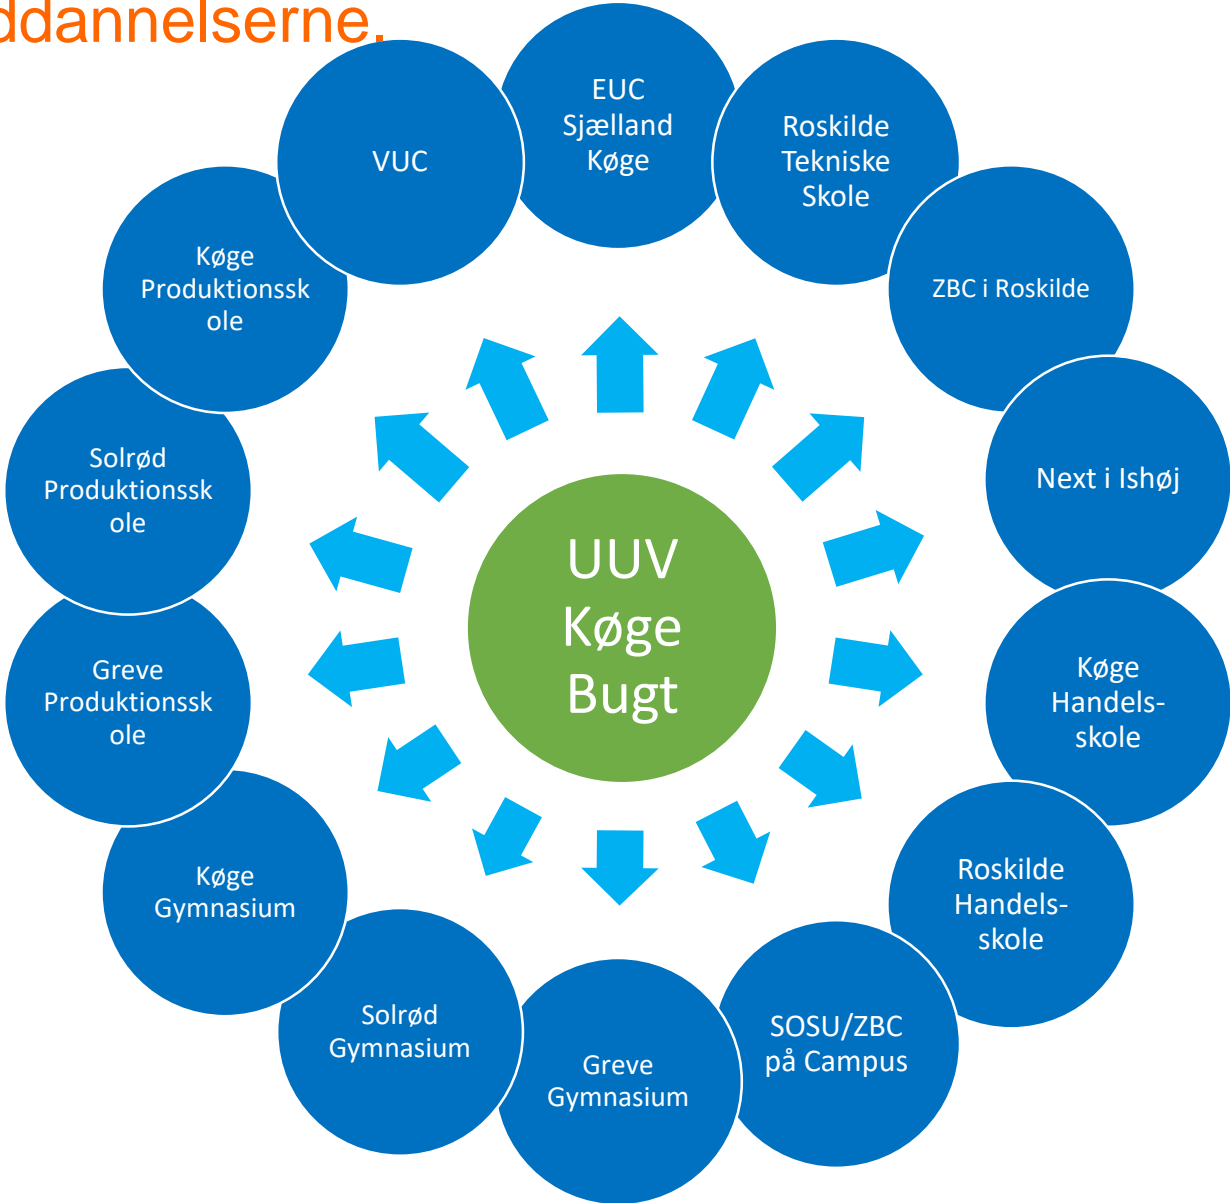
ddannelserne.

UUV Køge Bugt

EUC Sjælland Køge

Roskilde Tekniske Skole

ZBC i Roskilde

Next i Ishøj

Køge Handelsskole

Roskilde Handelsskole

SOSU/ZBC på Campus

Greve Gymnasium

Solrød Gymnasium

Køge Gymnasium

Greve Produktionsskole

Solrød Produktionsskole

Køge Produktionsskole

VUC